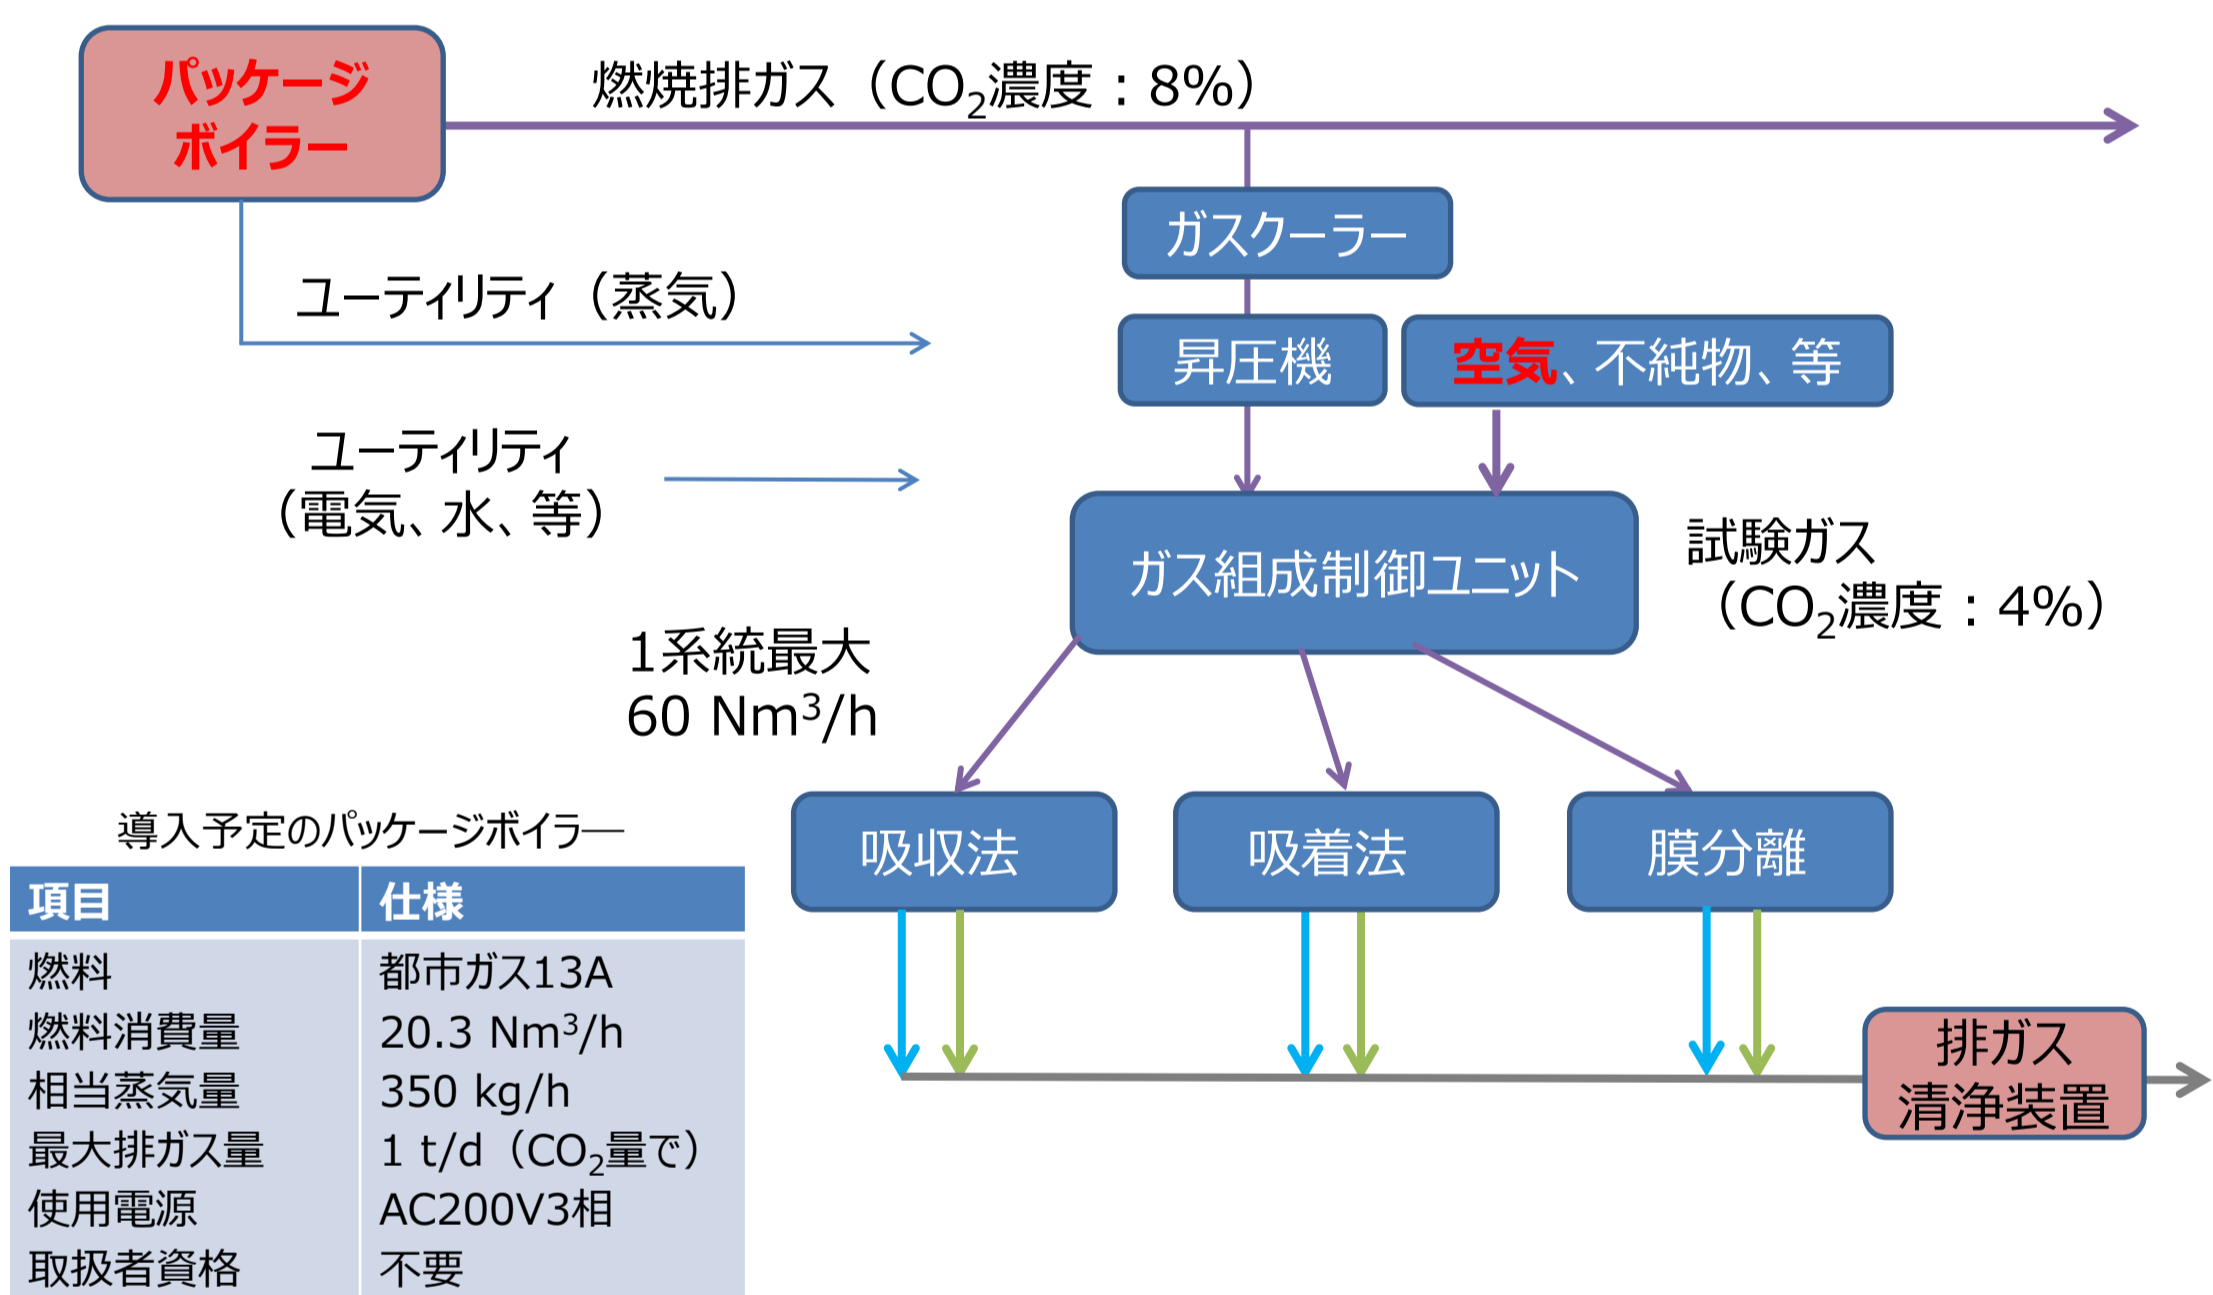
パッケージボイラー

燃焼排ガス（$CO_2$濃度：8%）

ガスクーラー

ユーティリティ（蒸気）

昇圧機

空気、不純物、等

ユーティリティ（電気、水、等）

ガス組成制御ユニット

試験ガス（$CO_2$濃度：4%）

1系統最大 60 $Nm^3/h$

吸収法

吸着法

膜分離

排ガス清浄装置

導入予定のパッケージボイラー

| 項目 | 仕様 |
|---|---|
| 燃料 | 都市ガス13A |
| 燃料消費量 | 20.3 $Nm^3/h$ |
| 相当蒸気量 | 350 kg/h |
| 最大排ガス量 | 1 t/d（$CO_2$量で） |
| 使用電源 | AC200V3相 |
| 取扱者資格 | 不要 |